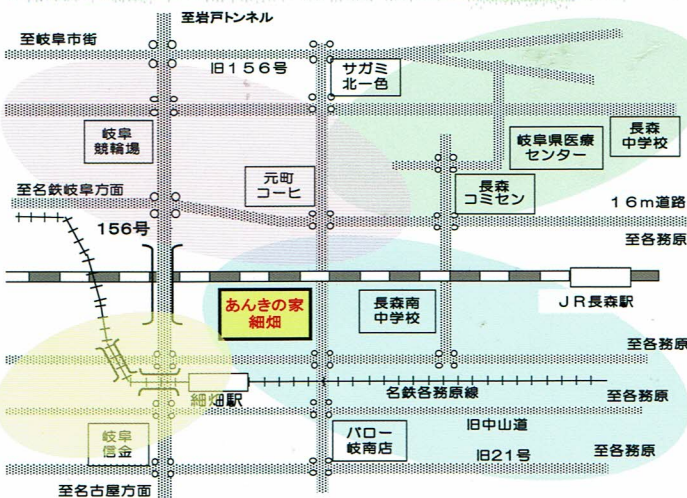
至岩戸トンネル
至岐阜市街
旧156号
サガミ
北一色
岐阜
競輪場
岐阜県医療
センター
長森
中学校
至名鉄岐阜方面
元町
コーヒ
長森
コミセン
16m道路
156号
至各務原
あんきの家
細畑
長森南
中学校
JR長森駅
至各務原
名鉄各務原線
至各務原
細畑駅
岐阜
信金
バロー
岐南店
旧中山道
旧21号
至各務原
至名古屋方面